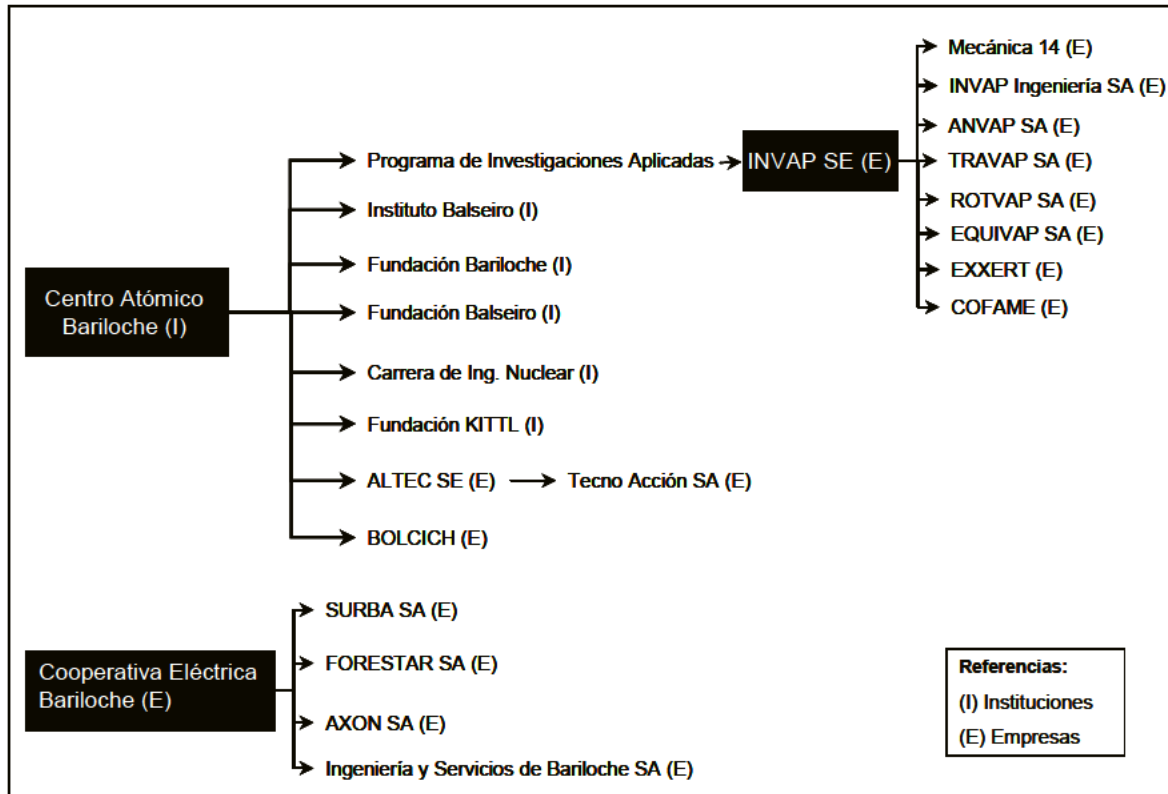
Centro Atómico Bariloche (I)

Programa de Investigaciones Aplicadas

INVAP SE (E)

Mecánica 14 (E)

INVAP Ingeniería SA (E)

ANVAP SA (E)

TRAVAP SA (E)

ROTVAP SA (E)

EQUIVAP SA (E)

EXXERT (E)

COFAME (E)

Instituto Balseiro (I)

Fundación Bariloche (I)

Fundación Balseiro (I)

Carrera de Ing. Nuclear (I)

Fundación KITTL (I)

ALTEC SE (E)

Tecno Acción SA (E)

BOLCICH (E)

Cooperativa Eléctrica Bariloche (E)

SURBA SA (E)

FORESTAR SA (E)

AXON SA (E)

Ingeniería y Servicios de Bariloche SA (E)

Referencias:

(I) Instituciones

(E) Empresas